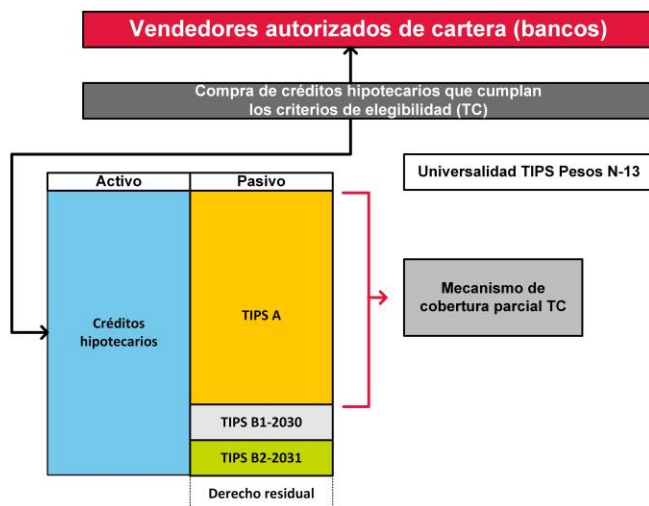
Vendedores autorizados de cartera (bancos)

Compra de créditos hipotecarios que cumplan los criterios de elegibilidad (TC)

Universalidad TIPS Pesos N-13

| Activo | Pasivo |
|---|---|
| Créditos hipotecarios | TIPS A |
| | TIPS B1-2030 |
| | TIPS B2-2031 |
| | Derecho residual |

Mecanismo de cobertura parcial TC